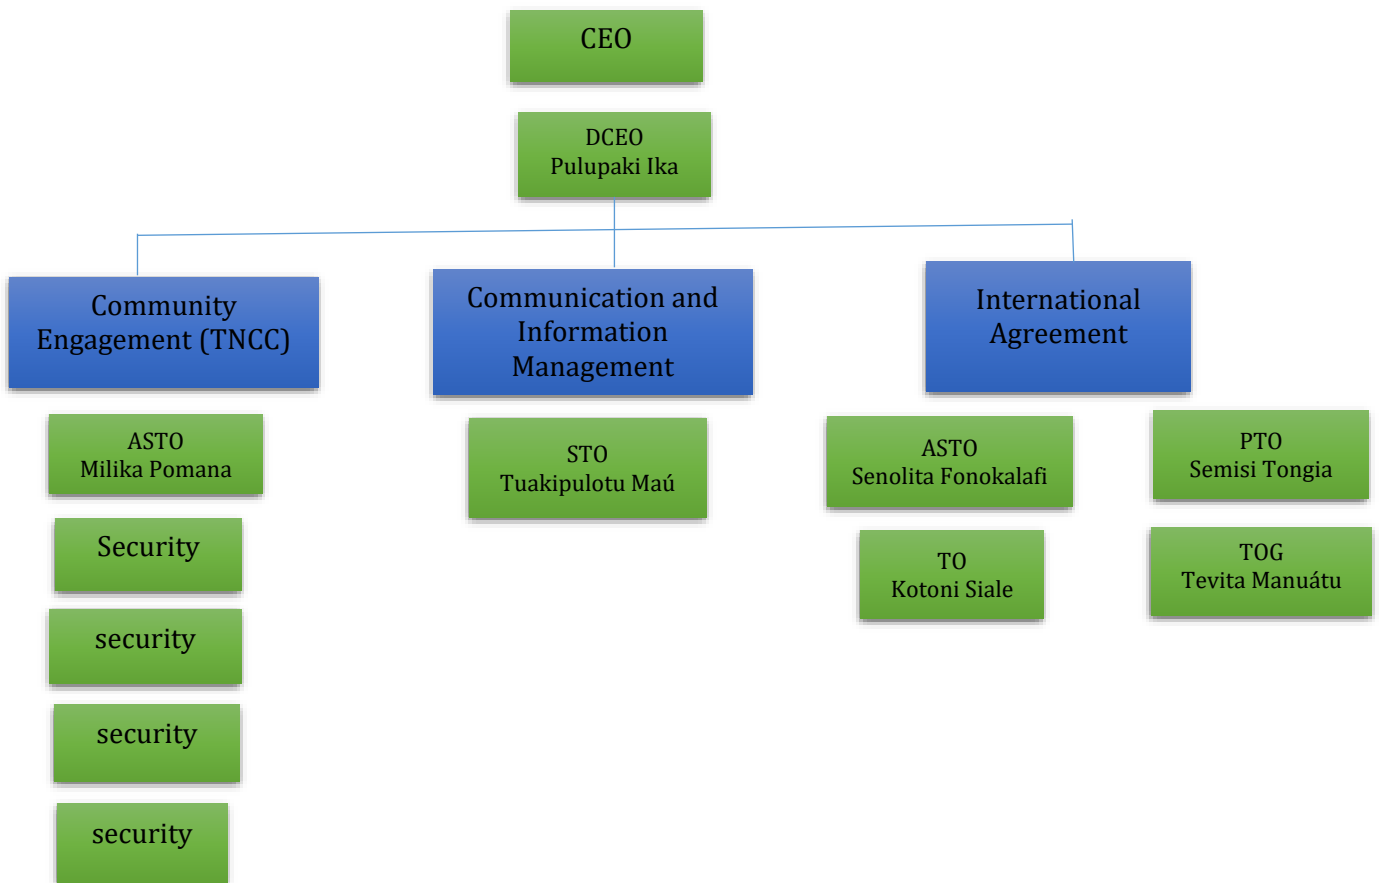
CEO

DCEO
Pulupaki Ika

Community Engagement (TNCC)

ASTO
Milika Pomana

Security

security

security

security

Communication and Information Management

STO
Tuakipulotu Maú

International Agreement

ASTO
Senolita Fonokalafi

TO
Kotoni Siale

PTO
Semisi Tongia

TOG
Tevita Manuátu